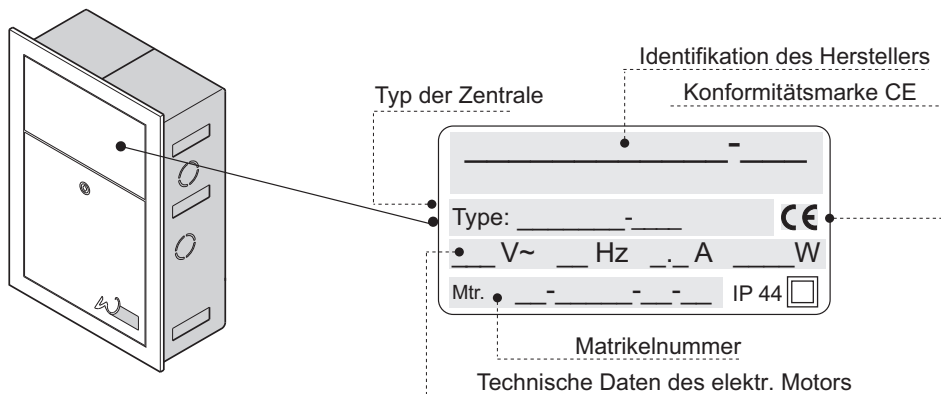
Identifikation des Herstellers

Typ der Zentrale

Konformitätsmarke CE

_______________-____

Type: ________-____

CE

___V~ __Hz _._A ____W

Mtr. __-______-__-__ IP 44

Matrikelnummer

Technische Daten des elektr. Motors